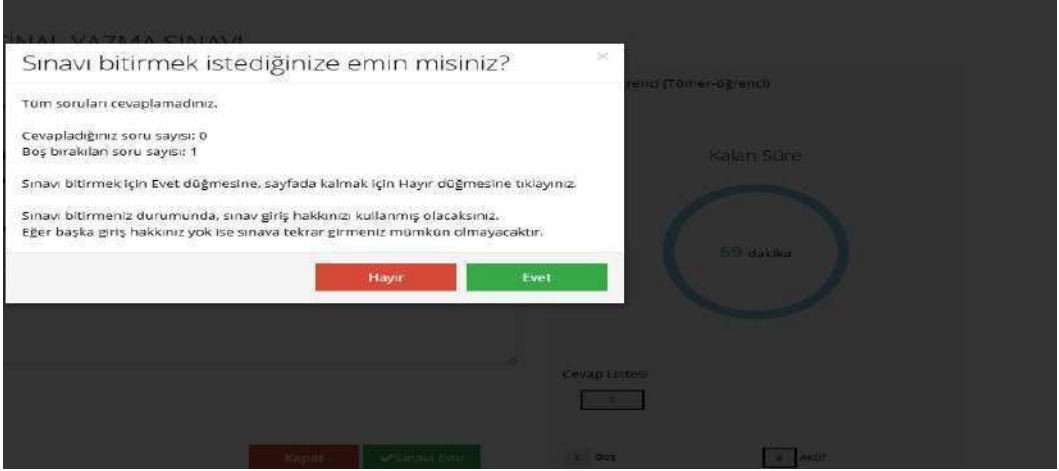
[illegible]NAL YAZMA SINAVI

Sınavı bitirmek istediğinize emin misiniz?

×

Tüm soruları cevaplamadınız.

Cevapladığınız soru sayısı: 0
Boş bırakılan soru sayısı: 1

Sınavı bitirmek için Evet düğmesine, sayfada kalmak için Hayır düğmesine tıklayınız.

Sınavı bitirmeniz durumunda, sınav giriş hakkınızı kullanmış olacaksınız.
Eğer başka giriş hakkınız yok ise sınava tekrar girmeniz mümkün olmayacaktır.

Hayır

Evet

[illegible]renci (Tömer-öğrenci)

Kalan Süre

59 dakika

Cevap Listesi

1

Kapat

Sınavı Bitir

Boş

Aktif